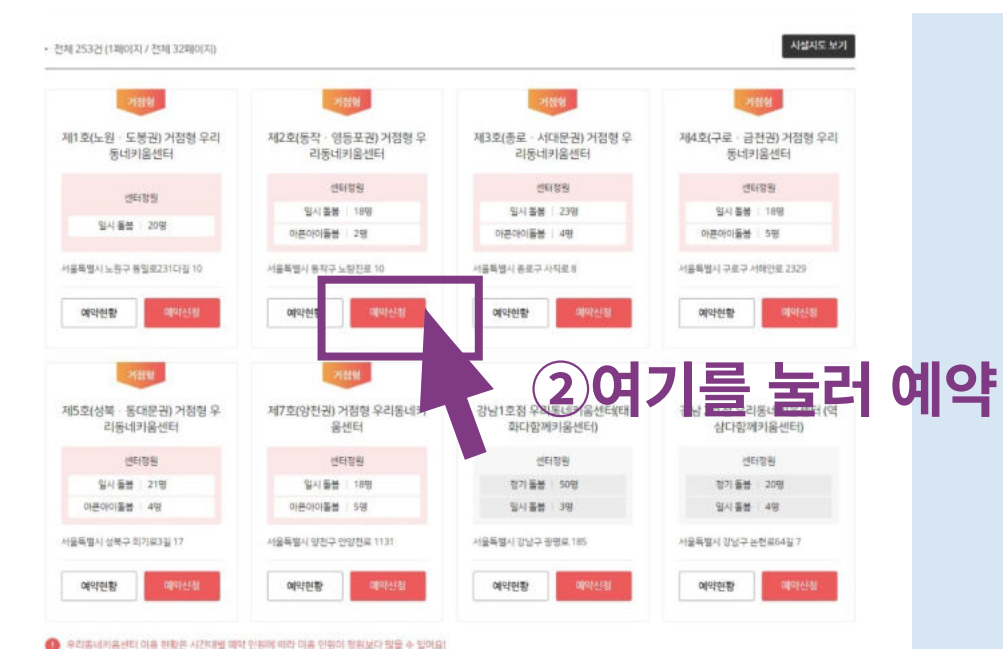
• 전체 253건 (1페이지 / 전체 32페이지)

시설지도 보기

거점형

제1호(노원 · 도봉권) 거점형 우리동네키움센터

센터정원

일시 돌봄 | 20명

서울특별시 노원구 동일로231다길 10

예약현황 예약신청

거점형

제2호(동작 · 영등포권) 거점형 우리동네키움센터

센터정원

일시 돌봄 | 18명

아픈아이돌봄 | 2명

서울특별시 동작구 노량진로 10

예약현황 예약신청

거점형

제3호(종로 · 서대문권) 거점형 우리동네키움센터

센터정원

일시 돌봄 | 23명

아픈아이돌봄 | 4명

서울특별시 종로구 사직로 8

예약현황 예약신청

거점형

제4호(구로 · 금천권) 거점형 우리동네키움센터

센터정원

일시 돌봄 | 18명

아픈아이돌봄 | 5명

서울특별시 구로구 서해안로 2329

예약현황 예약신청

②여기를 눌러 예약

거점형

제5호(성북 · 동대문권) 거점형 우리동네키움센터

센터정원

일시 돌봄 | 21명

아픈아이돌봄 | 4명

서울특별시 성북구 화기로3길 17

예약현황 예약신청

거점형

제7호(양천권) 거점형 우리동네키움센터

센터정원

일시 돌봄 | 18명

아픈아이돌봄 | 5명

서울특별시 양천구 안양천로 1131

예약현황 예약신청

강남1호점 우리동네키움센터(태화다함께키움센터)

센터정원

정기 돌봄 | 50명

일시 돌봄 | 3명

서울특별시 강남구 광평로 185

예약현황 예약신청

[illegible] 우리동네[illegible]센터 (역삼다함께키움센터)

센터정원

정기 돌봄 | 20명

일시 돌봄 | 4명

서울특별시 강남구 논현로64길 7

예약현황 예약신청

우리동네키움센터 이용 현황은 시간대별 예약 인원에 따라 이용 인원이 정원보다 많을 수 있어요!